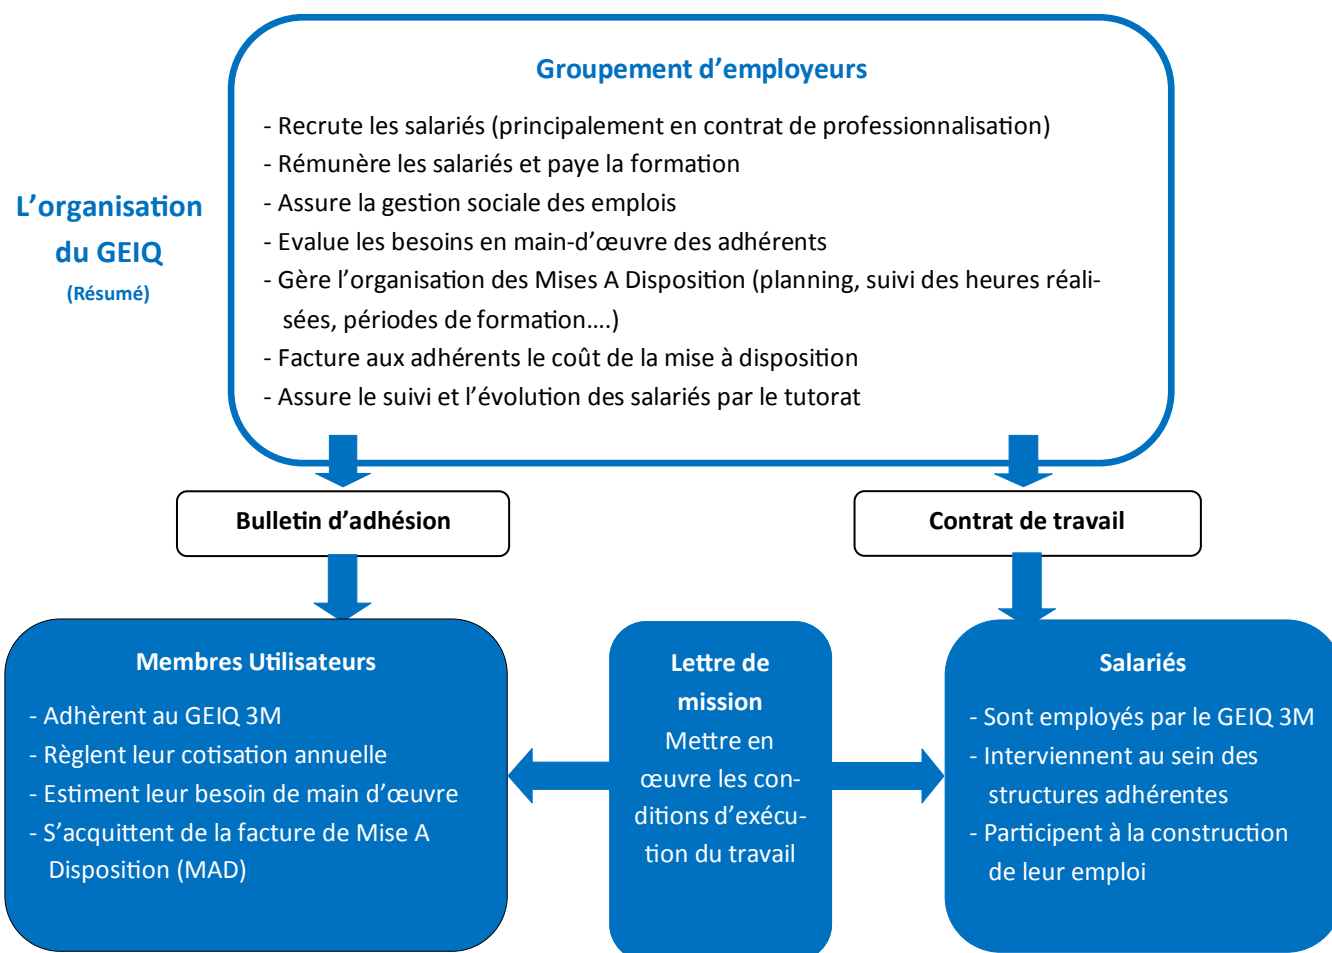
L’organisation du GEIQ
(Résumé)

Groupement d’employeurs

- Recrute les salariés (principalement en contrat de professionnalisation)
- Rémunère les salariés et paye la formation
- Assure la gestion sociale des emplois
- Evalue les besoins en main-d’œuvre des adhérents
- Gère l’organisation des Mises A Disposition (planning, suivi des heures réalisées, périodes de formation….)
- Facture aux adhérents le coût de la mise à disposition
- Assure le suivi et l’évolution des salariés par le tutorat

Bulletin d’adhésion

Contrat de travail

Membres Utilisateurs

- Adhèrent au GEIQ 3M
- Règlent leur cotisation annuelle
- Estiment leur besoin de main d’œuvre
- S’acquittent de la facture de Mise A Disposition (MAD)

Lettre de mission
Mettre en œuvre les conditions d’exécution du travail

Salariés

- Sont employés par le GEIQ 3M
- Interviennent au sein des structures adhérentes
- Participent à la construction de leur emploi